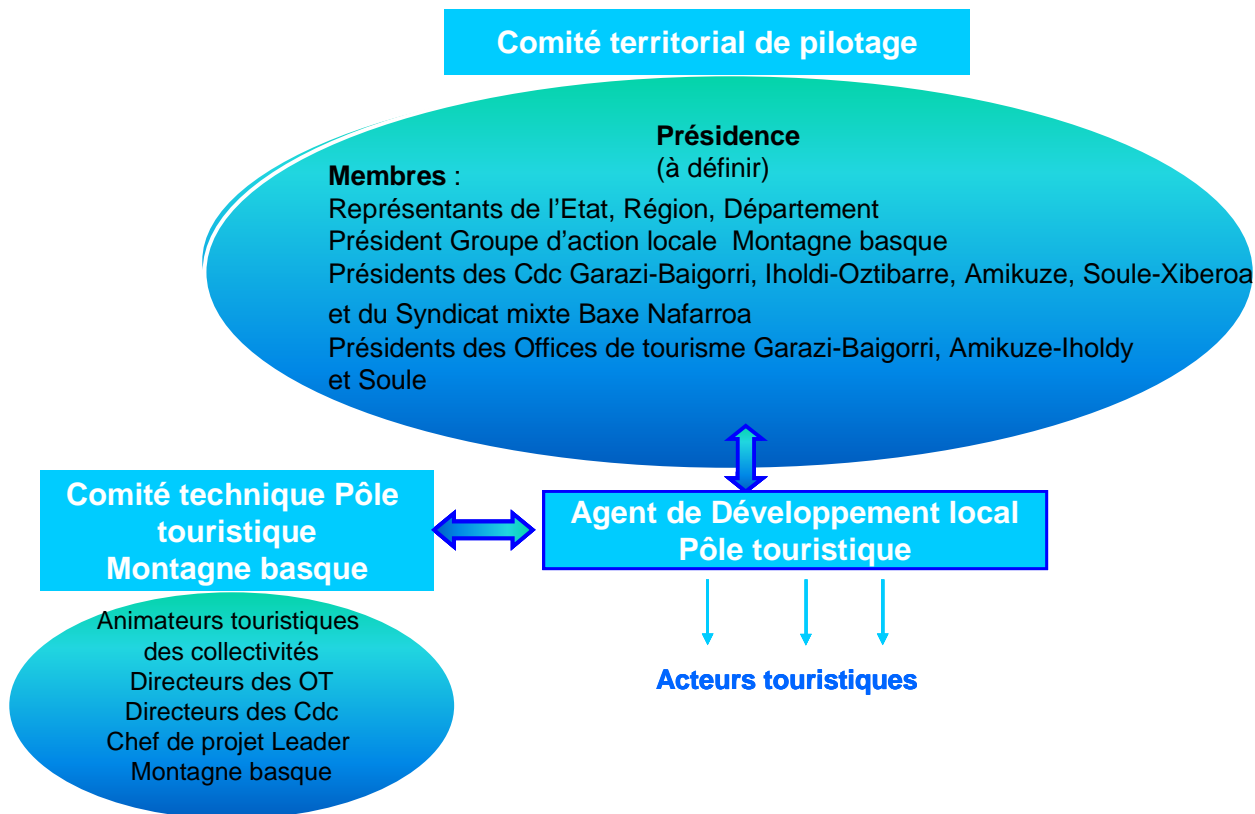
Comité territorial de pilotage

Présidence
(à définir)

Membres :
Représentants de l’Etat, Région, Département
Président Groupe d’action locale Montagne basque
Présidents des Cdc Garazi-Baigorri, Iholdi-Oztibarre, Amikuze, Soule-Xiberoa et du Syndicat mixte Baxe Nafarroa
Présidents des Offices de tourisme Garazi-Baigorri, Amikuze-Iholdy et Soule

Comité technique Pôle touristique Montagne basque

Agent de Développement local Pôle touristique

Animateurs touristiques des collectivités
Directeurs des OT
Directeurs des Cdc
Chef de projet Leader Montagne basque

Acteurs touristiques